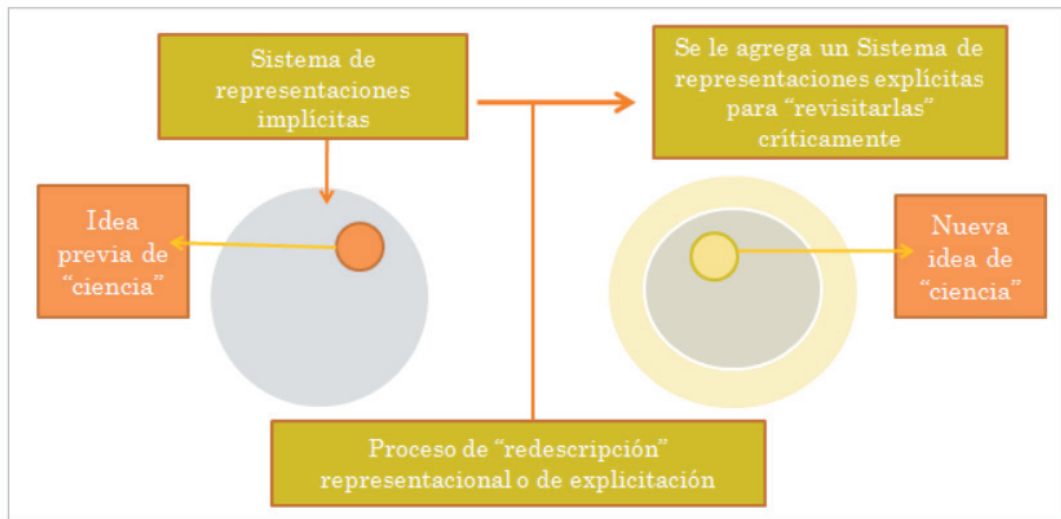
Sistema de representaciones implícitas

Se le agrega un Sistema de representaciones explícitas para “revisitarlas” críticamente

Idea previa de “ciencia”

Nueva idea de “ciencia”

Proceso de “redescripción” representacional o de explicitación